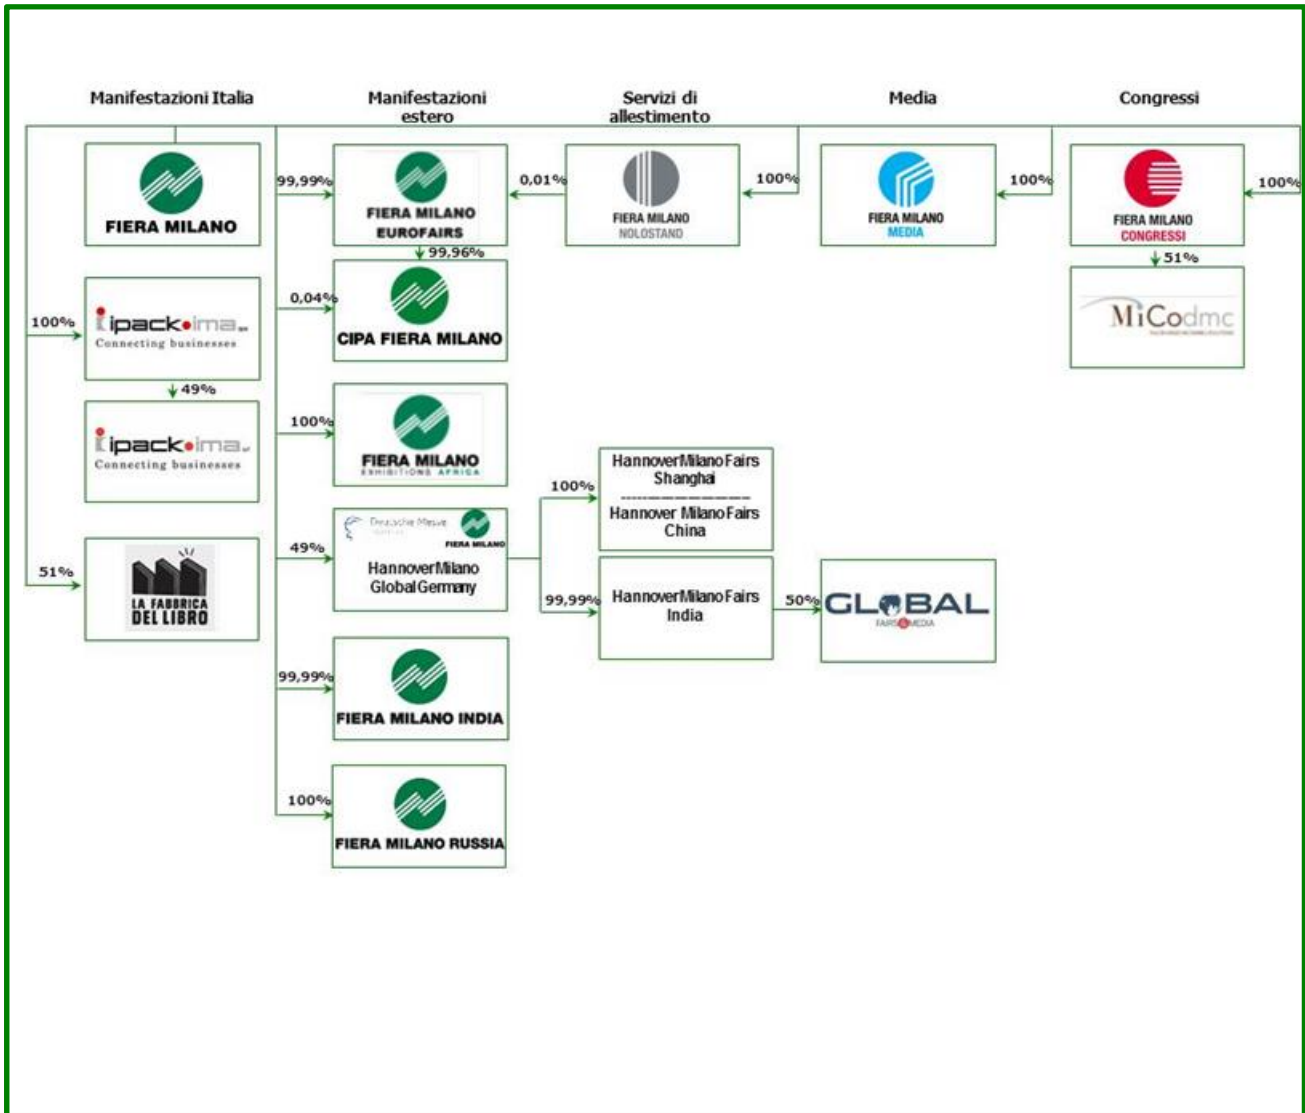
Manifestazioni Italia

Manifestazioni estero

Servizi di allestimento

Media

Congressi

FIERA MILANO

99,99%

FIERA MILANO EUROFAIRS

0,01%

FIERA MILANO NOLOSTAND

100%

FIERA MILANO MEDIA

100%

FIERA MILANO CONGRESSI

100%

99,96%

51%

0,04%

CIPA FIERA MILANO

MiCodmc

100%

ipack•ima Connecting businesses

49%

ipack•ima Connecting businesses

100%

FIERA MILANO EXHIBITIONS AFRICA

HannoverMilano Fairs Shanghai

Hannover Milano Fairs China

100%

49%

Deutsche Messe

FIERA MILANO

HannoverMilano Global Germany

51%

LA FABBRICA DEL LIBRO

99,99%

HannoverMilano Fairs India

50%

GLOBAL FAIRS & MEDIA

99,99%

FIERA MILANO INDIA

100%

FIERA MILANO RUSSIA